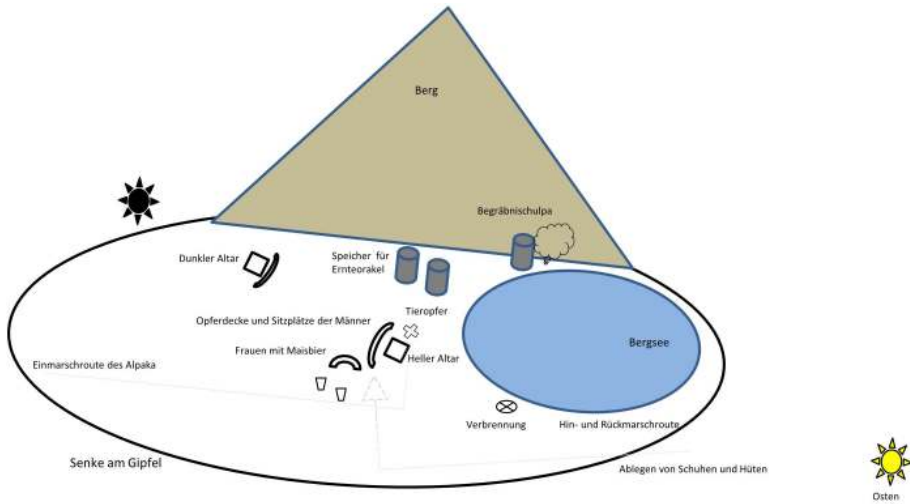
Berg

Begräbnischulpa

Dunkler Altar

Speicher für Ernteorakel

Tieropfer

Opferdecke und Sitzplätze der Männer

Bergsee

Frauen mit Maisbier

Heller Altar

Einmarschroute des Alpaka

Verbrennung

Hin- und Rückmarschroute

Senke am Gipfel

Ablegen von Schuhen und Hüten

Osten